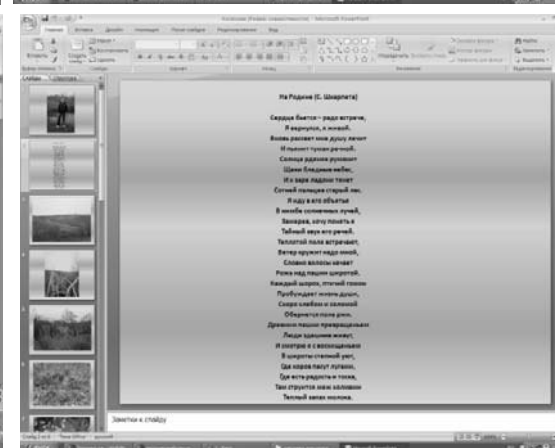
На Родине (С. Шкарлета)

Сердце бьется – рядо встреча,
Я вернулся, я живой.
Вновь рассвет мне душу лечит
И пьянит туман речной.
Солнца дразнит румянит
Щеки бледные небес,
И к заре ладони тянет
Сотней пальцев старый лес.
Я иду в его объятья
В нимбе солнечных лучей,
Замерев, хочу понять я
Тайный звук его речей.
Теплотой поле встречает,
Ветер кружит надо мной,
Словно волосы качает
Рожь над пашней широкой.
Каждый шорох, птичий гомон
Пробуждает много душе,
Скоро хлебом и соломой
Обернется поле дней.
Древних пашни превращенье
Люди здешние живет,
И смотрю я с восхищеньем
В широты степной уют,
Где коров пасут лугами,
Где есть радость и тоска,
Там струится меж холмами
Теплый запах молока.

Заметки к слайду

Слайды
Структура
Вставить
Создать слайд
Главная
Вставка
Дизайн
Анимация
Показ слайдов
Рецензирование
Вид
Шрифт
Абзац
Рисование
Упорядочить
Редактирование
Найти
Заменить
Выделить
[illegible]